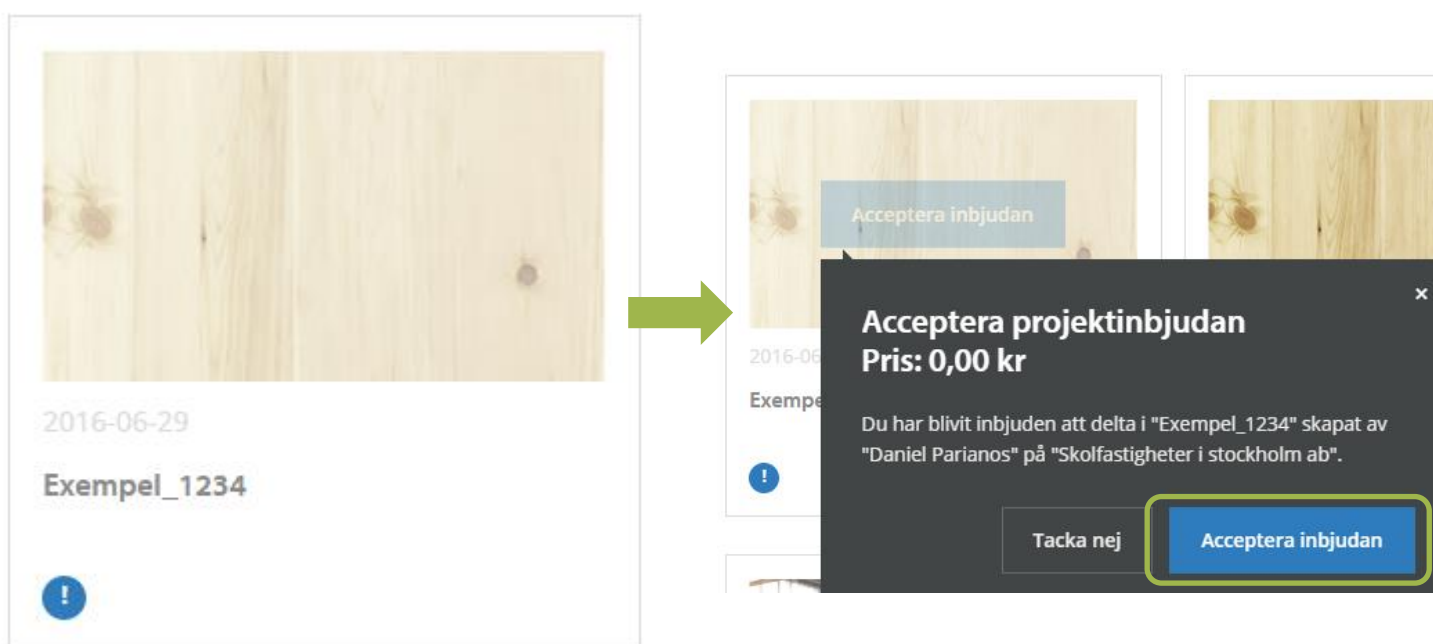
2016-06-29

Exempel_1234

!

Acceptera inbjudan

2016-06

Exempe

!

×

Acceptera projektinbjudan
Pris: 0,00 kr

Du har blivit inbjuden att delta i "Exempel_1234" skapat av "Daniel Parianos" på "Skolfastigheter i stockholm ab".

Tacka nej

Acceptera inbjudan